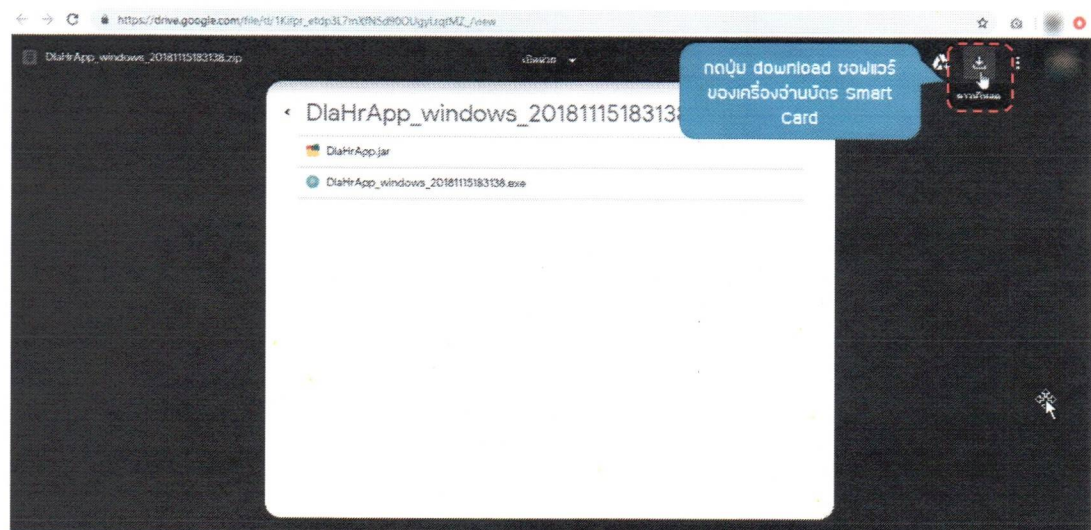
https://drive.google.com/file/d/1Kirpr_etdp3L7mXfN5d9OOUgyLrqtMZ_/view

DlaHrApp_windows_20181115183138.zip

เปิดด้วย

กดปุ่ม download ซอฟแวร์ของเครื่องอ่านบัตร Smart Card

ดาวน์โหลด

DlaHrApp_windows_20181115183138

DlaHrApp.jar

DlaHrApp_windows_20181115183138.exe